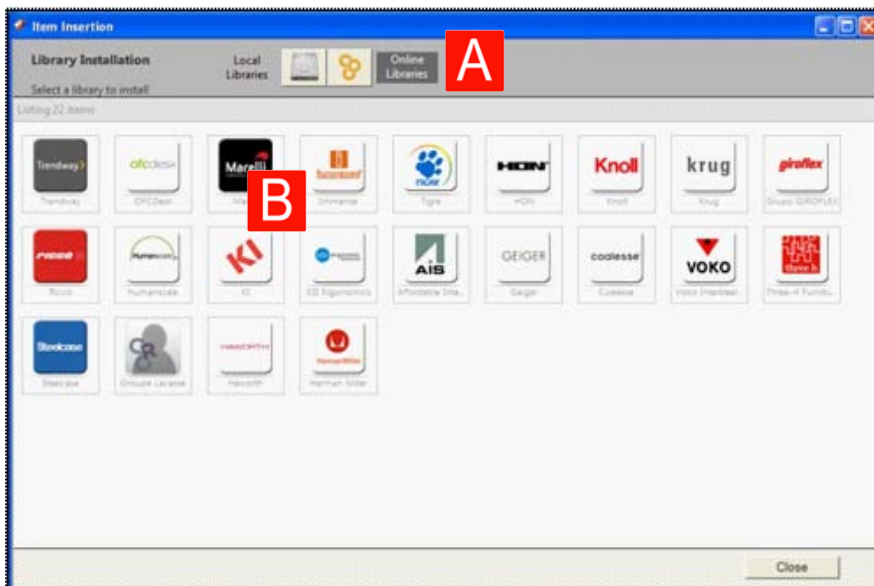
Item Insertion

Library Installation

Select a library to install

Local Libraries

Online Libraries

A

Listing 22 items

Trendway
Trendway

ofcdesk
OFCDesk

Marelli
Ma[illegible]

B

Unirama

Tigre

HON
HON

Knoll
Knoll

krug
Krug

giroflex
Gruppo GIROFLEX

Rosso

Humanscale
Humanscale

KI
KI

ESI Ergonomics

AIS
Affordable Inte...

GEIGER
Geiger

coalesse
Coalesse

VOKO
Voko Internatio...

three h
Three-H Furnitu...

Steelcase
Steelcase

Groupe Lacasse

HAWORTH
Haworth

HermanMiller
Herman Miller

Close